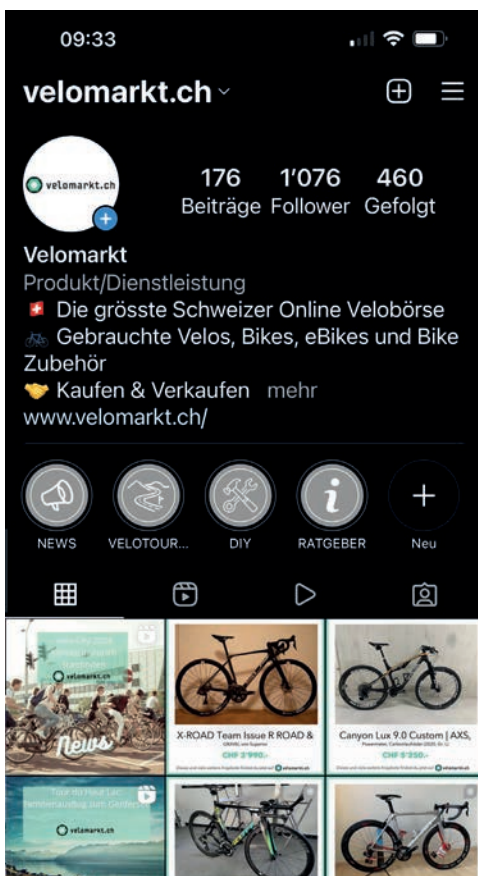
09:33

velomarkt.ch

velomarkt.ch

176 Beiträge
1'076 Follower
460 Gefolgt

Velomarkt
Produkt/Dienstleistung
Die grösste Schweizer Online Velobörse
Gebrauchte Velos, Bikes, eBikes und Bike Zubehör
Kaufen & Verkaufen mehr
www.velomarkt.ch/

NEWS
VELOTOUR...
DIY
RATGEBER
Neu

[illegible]
velomarkt.ch
News

X-ROAD Team Issue R ROAD &
CHF 2'990.-
velomarkt.ch

Canyon Lux 9.0 Custom | AXS,
CHF 5'350.-
velomarkt.ch

Tour du Pays Lac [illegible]
velomarkt.ch